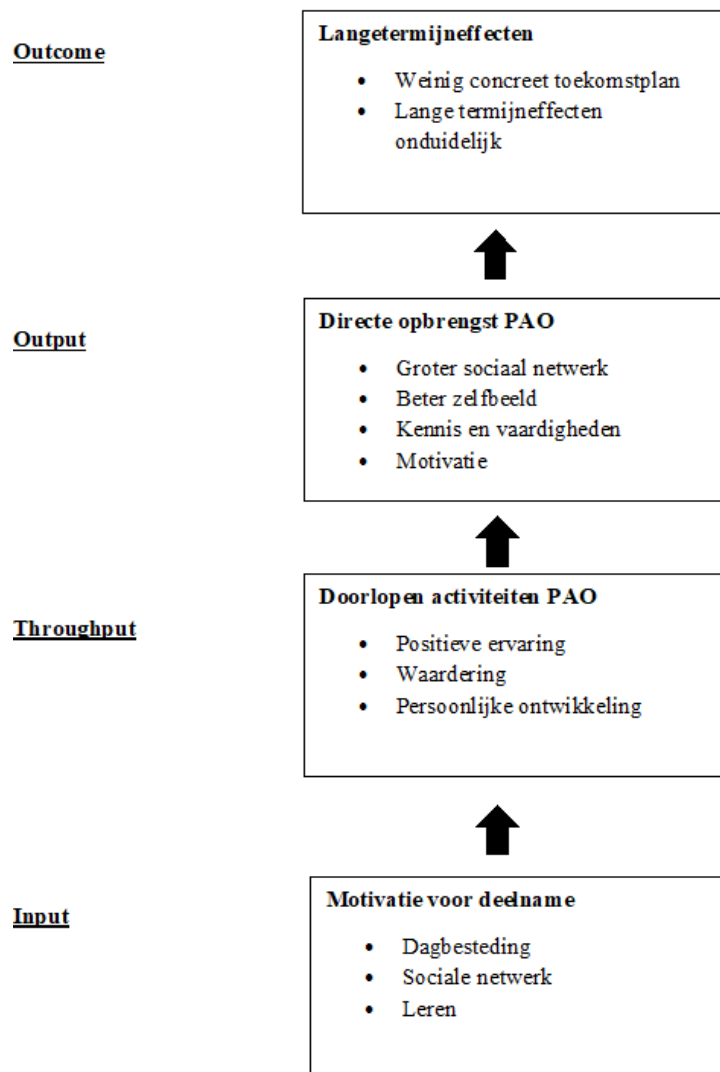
Outcome

Langetermijneffecten

- Weinig concreet toekomstplan
- Lange termijneffecten onduidelijk

Output

Directe opbrengst PAO

- Groter sociaal netwerk
- Beter zelfbeeld
- Kennis en vaardigheden
- Motivatie

Throughput

Doorlopen activiteiten PAO

- Positieve ervaring
- Waardering
- Persoonlijke ontwikkeling

Input

Motivatie voor deelname

- Dagbesteding
- Sociale netwerk
- Leren